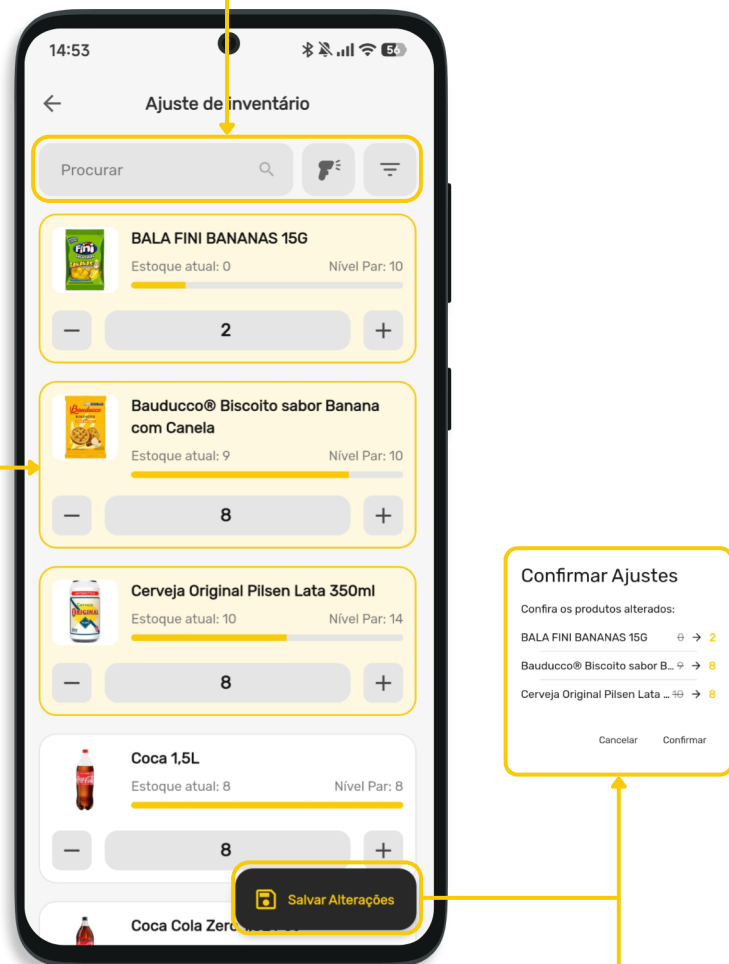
14:53

Ajuste de inventário

Procurar

BALA FINI BANANAS 15G
Estoque atual: 0
Nível Par: 10
−
2
+

Bauducco® Biscoito sabor Banana com Canela
Estoque atual: 9
Nível Par: 10
−
8
+

Cerveja Original Pilsen Lata 350ml
Estoque atual: 10
Nível Par: 14
−
8
+

Coca 1,5L
Estoque atual: 8
Nível Par: 8
−
8
+

Coca Cola Zer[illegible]

Salvar Alterações

Confirmar Ajustes
Confira os produtos alterados:
BALA FINI BANANAS 15G 0 → 2
Bauducco® Biscoito sabor B... 9 → 8
Cerveja Original Pilsen Lata ... 10 → 8
Cancelar Confirmar